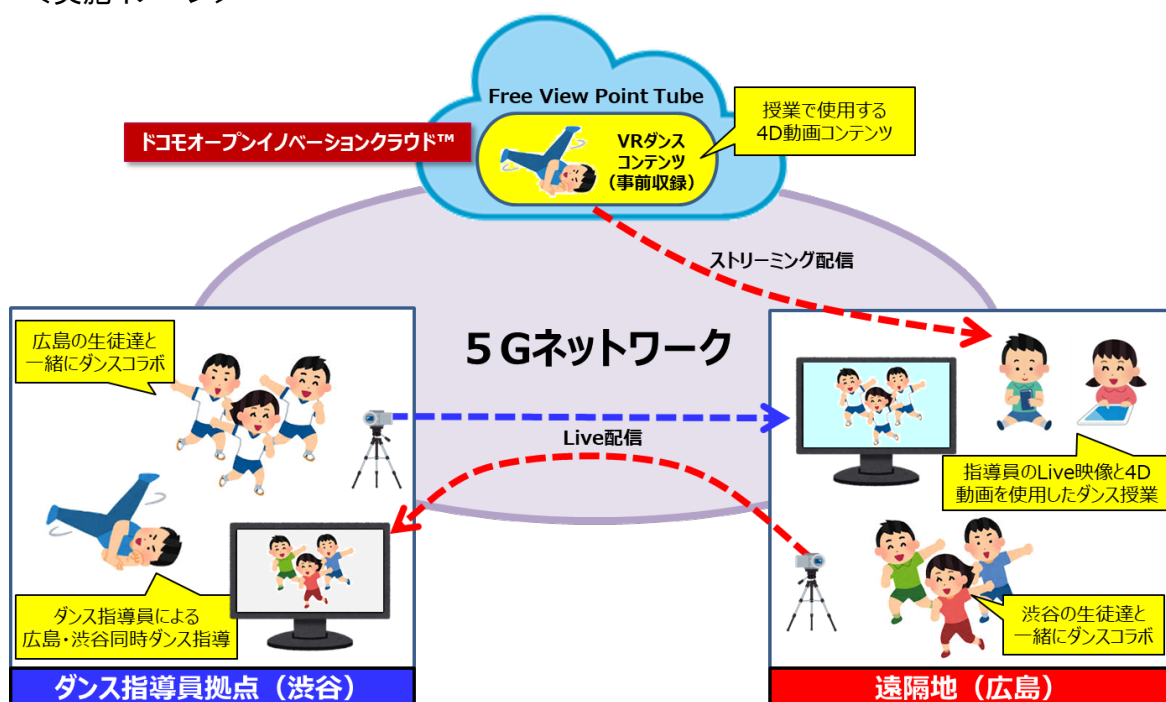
Free View Point Tube

ドコモオープンイノベーションクラウド™

VRダンスコンテンツ（事前収録）

授業で使用する4D動画コンテンツ

ストリーミング配信

5Gネットワーク

広島の生徒達と一緒にダンスコラボ

Live配信

指導員のLive映像と4D動画を使用したダンス授業

ダンス指導員による広島・渋谷同時ダンス指導

渋谷の生徒達と一緒にダンスコラボ

ダンス指導員拠点（渋谷）

遠隔地（広島）